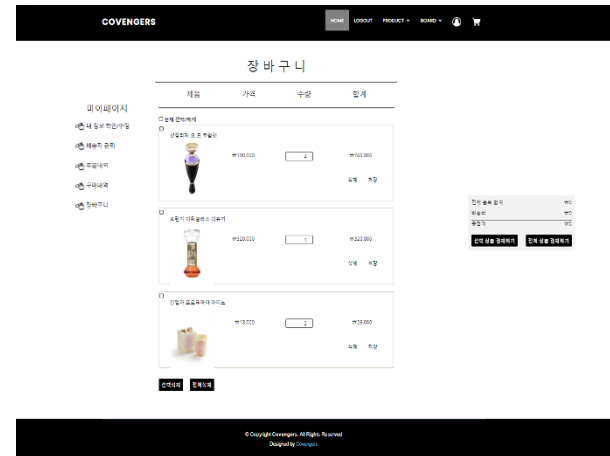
COVENGERS

HOME LOGOUT PRODUCT ▾ BOARD ▾

장바구니

| 제품 | 가격 | 수량 | 합계 |
|---|---|---|---|

마이페이지

내 정보 확인/수정

배송지 관리

주문내역

구매내역

장바구니

□ 전체 선택/해제

□

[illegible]

₩130,000

2

₩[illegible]

삭제 저장

□

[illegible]

₩220,000

1

₩220,000

삭제 저장

□

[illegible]

₩13,000

2

₩26,000

삭제 저장

선택삭제 전체삭제

전체 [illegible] ₩0

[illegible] ₩0

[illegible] ₩0

선택 상품 결제하기 전체 상품 결제하기

© Copyright Covengers. All Rights Reserved

Designed by Covengers